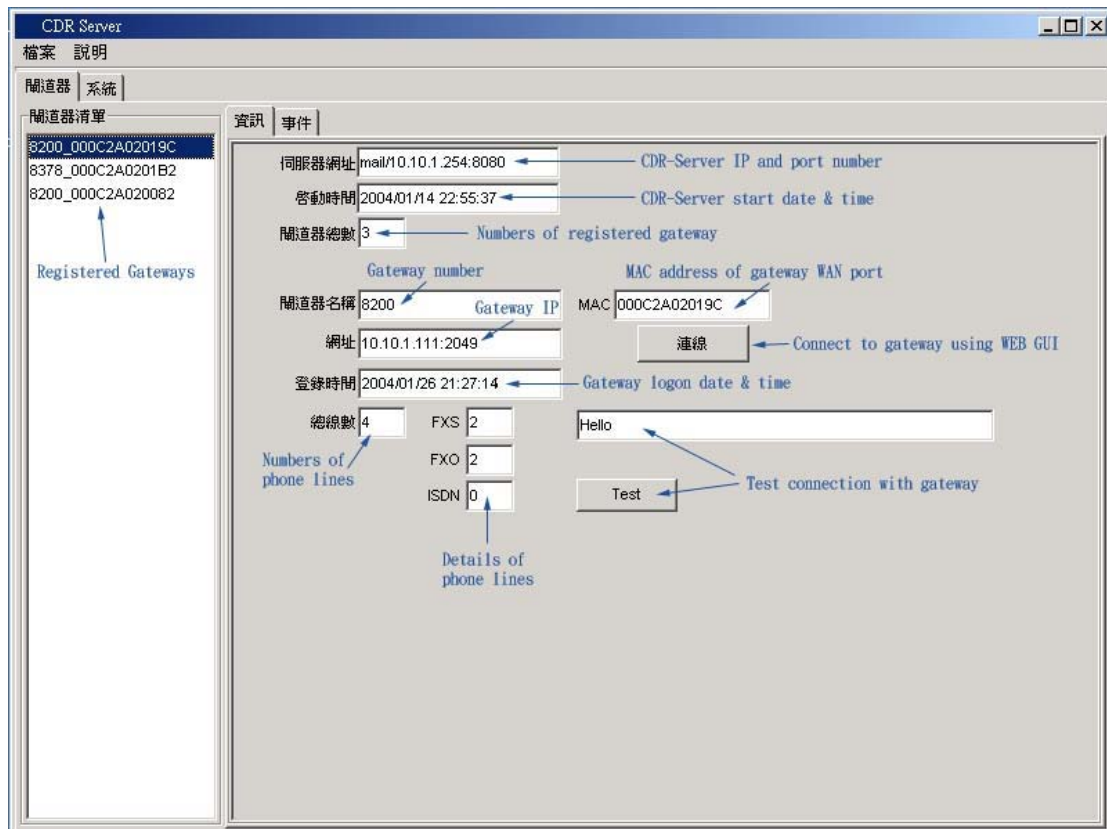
CDR Server

檔案 說明

閘道器 系統

閘道器清單

8200_000C2A02019C
8378_000C2A0201B2
8200_000C2A020082

Registered Gateways

資訊 事件

伺服器網址 mail/10.10.1.254:8080 CDR-Server IP and port number

啓動時間 2004/01/14 22:55:37 CDR-Server start date & time

閘道器總數 3 Numbers of registered gateway

Gateway number

MAC address of gateway WAN port

閘道器名稱 8200 Gateway IP

MAC 000C2A02019C

網址 10.10.1.111:2049

連線 Connect to gateway using WEB GUI

登錄時間 2004/01/26 21:27:14 Gateway logon date & time

總線數 4

FXS 2

FXO 2

ISDN 0

Hello

Numbers of phone lines

Test

Test connection with gateway

Details of phone lines